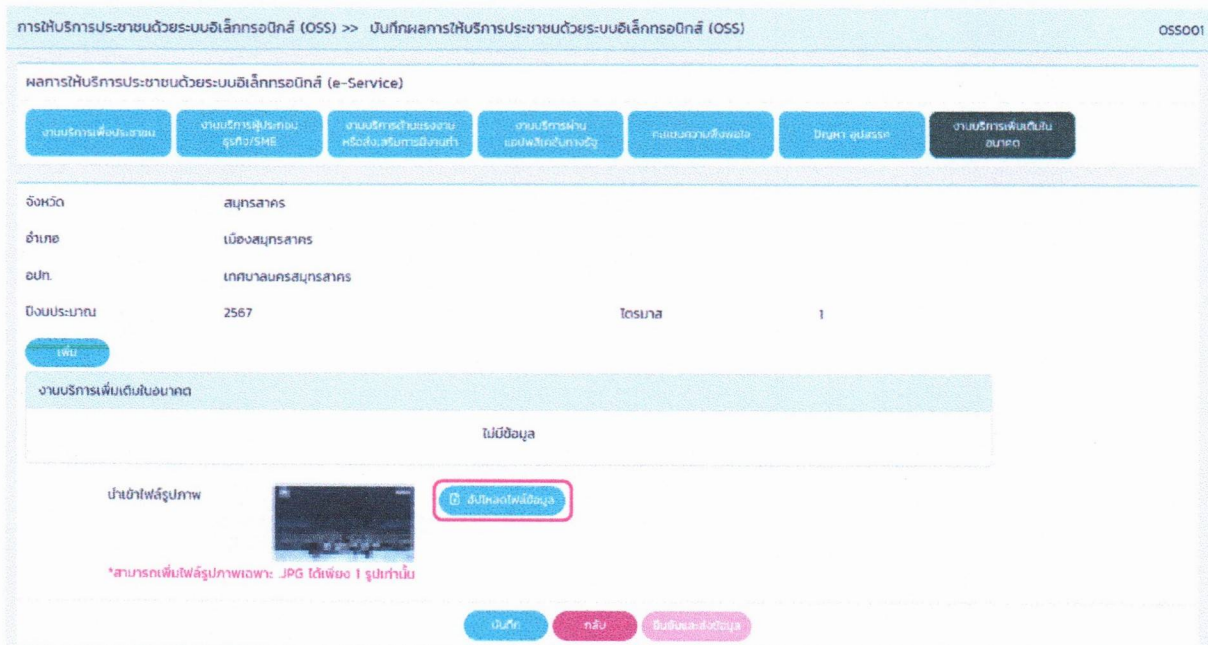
การให้บริการประชาชนด้วยระบบอิเล็กทรอนิกส์ (OSS) >> บันทึกผลการให้บริการประชาชนด้วยระบบอิเล็กทรอนิกส์ (OSS)

OSS001

ผลการให้บริการประชาชนด้วยระบบอิเล็กทรอนิกส์ (e-Service)

งานบริการเพื่อประชาชน

งานบริการผู้ประกอบธุรกิจ/SME

งานบริการด้านแรงงาน หรือส่งเสริมการมีงานทำ

งานบริการผ่านแอปพลิเคชันทางรัฐ

การแสดงความพึงพอใจ

ปัญหา อุปสรรค

งานบริการเพิ่มเติมในอนาคต

จังหวัด สมุทรสาคร

อำเภอ เมืองสมุทรสาคร

อปท. เทศบาลนครสมุทรสาคร

ปีงบประมาณ 2567

ไตรมาส 1

เพิ่ม

งานบริการเพิ่มเติมในอนาคต

ไม่มีข้อมูล

นำเข้าไฟล์รูปภาพ

อัปโหลดไฟล์ข้อมูล

*สามารถเพิ่มไฟล์รูปภาพเฉพาะ .JPG ได้เพียง 1 รูปเท่านั้น

บันทึก

กลับ

ยืนยันและส่งข้อมูล